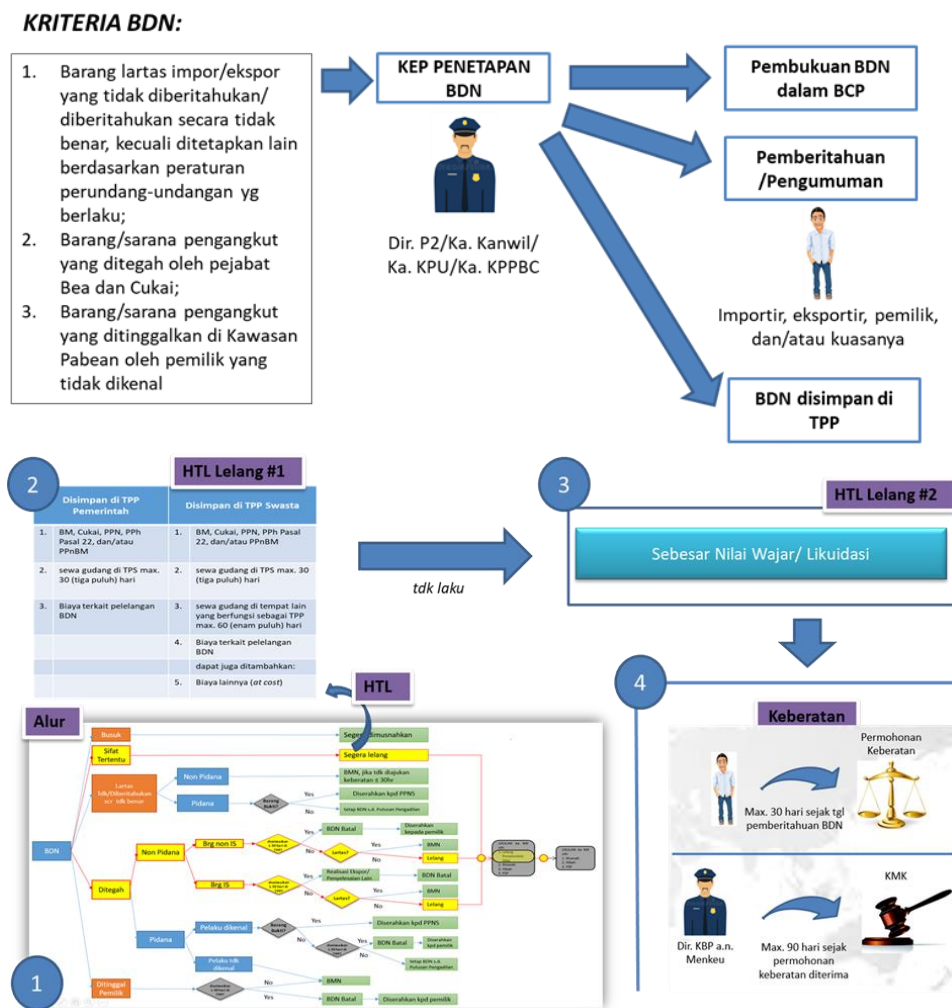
KRITERIA BDN:

1. Barang lartas impor/ekspor yang tidak diberitahukan/ diberitahukan secara tidak benar, kecuali ditetapkan lain berdasarkan peraturan perundang-undangan yg berlaku;
2. Barang/sarana pengangkut yang ditegah oleh pejabat Bea dan Cukai;
3. Barang/sarana pengangkut yang ditinggalkan di Kawasan Pabean oleh pemilik yang tidak dikenal

KEP PENETAPAN BDN

Dir. P2/Ka. Kanwil/ Ka. KPU/Ka. KPPBC

Pembukuan BDN dalam BCP

Pemberitahuan /Pengumuman

Importir, eksportir, pemilik, dan/atau kuasanya

BDN disimpan di TPP

2

HTL Lelang #1

| Disimpan di TPP Pemerintah | | Disimpan di TPP Swasta | |
|---|---|---|---|
| 1. | BM, Cukai, PPN, PPh Pasal 22, dan/atau PPnBM | 1. | BM, Cukai, PPN, PPh Pasal 22, dan/atau PPnBM |
| 2. | sewa gudang di TPS max. 30 (tiga puluh) hari | 2. | sewa gudang di TPS max. 30 (tiga puluh) hari |
| 3. | Biaya terkait pelelangan BDN | 3. | sewa gudang di tempat lain yang berfungsi sebagai TPP max. 60 (enam puluh) hari |
| | | 4. | Biaya terkait pelelangan BDN |
| | | | dapat juga ditambahkan: |
| | | 5. | Biaya lainnya (at cost) |

tdk laku

3

HTL Lelang #2

Sebesar Nilai Wajar/ Likuidasi

4

HTL

Alur

Busuk
Segera dimusnahkan
Sifat Tertentu
Segera lelang
Lartas tdk/Diberitahukan scr tdk benar
Non Pidana
BMN, jika tdk diajukan keberatan ≤ 30hr
Pidana
Yes
Diserahkan kpd PPNS
No
Setiap BDN s.d. Putusan Pengadilan
BDN
Non Pidana
Brg non IS
Yes
BDN Batal
Diserahkan kepada pemilik
No
Lartas?
Yes
No
Lelang
Ditegah
Brg IS
Yes
Realisasi Ekspor/ Penyelesaian Lain
BDN Batal
No
Lartas?
Yes
BMN
No
Lelang
Pidana
Pelaku dikenal
Yes
Diserahkan kpd PPNS
No
Yes
BDN Batal
Diserahkan kpd pemilik
No
Setiap BDN s.d. Putusan Pengadilan
Pelaku tdk dikenal
Ditinggal Pemilik
No
BMN
Yes
BDN Batal
Diserahkan kpd pemilik

1

Keberatan

Permohonan Keberatan

Max. 30 hari sejak tgl pemberitahuan BDN

KMK

Dir. KBP a.n. Menkeu

Max. 90 hari sejak permohonan keberatan diterima